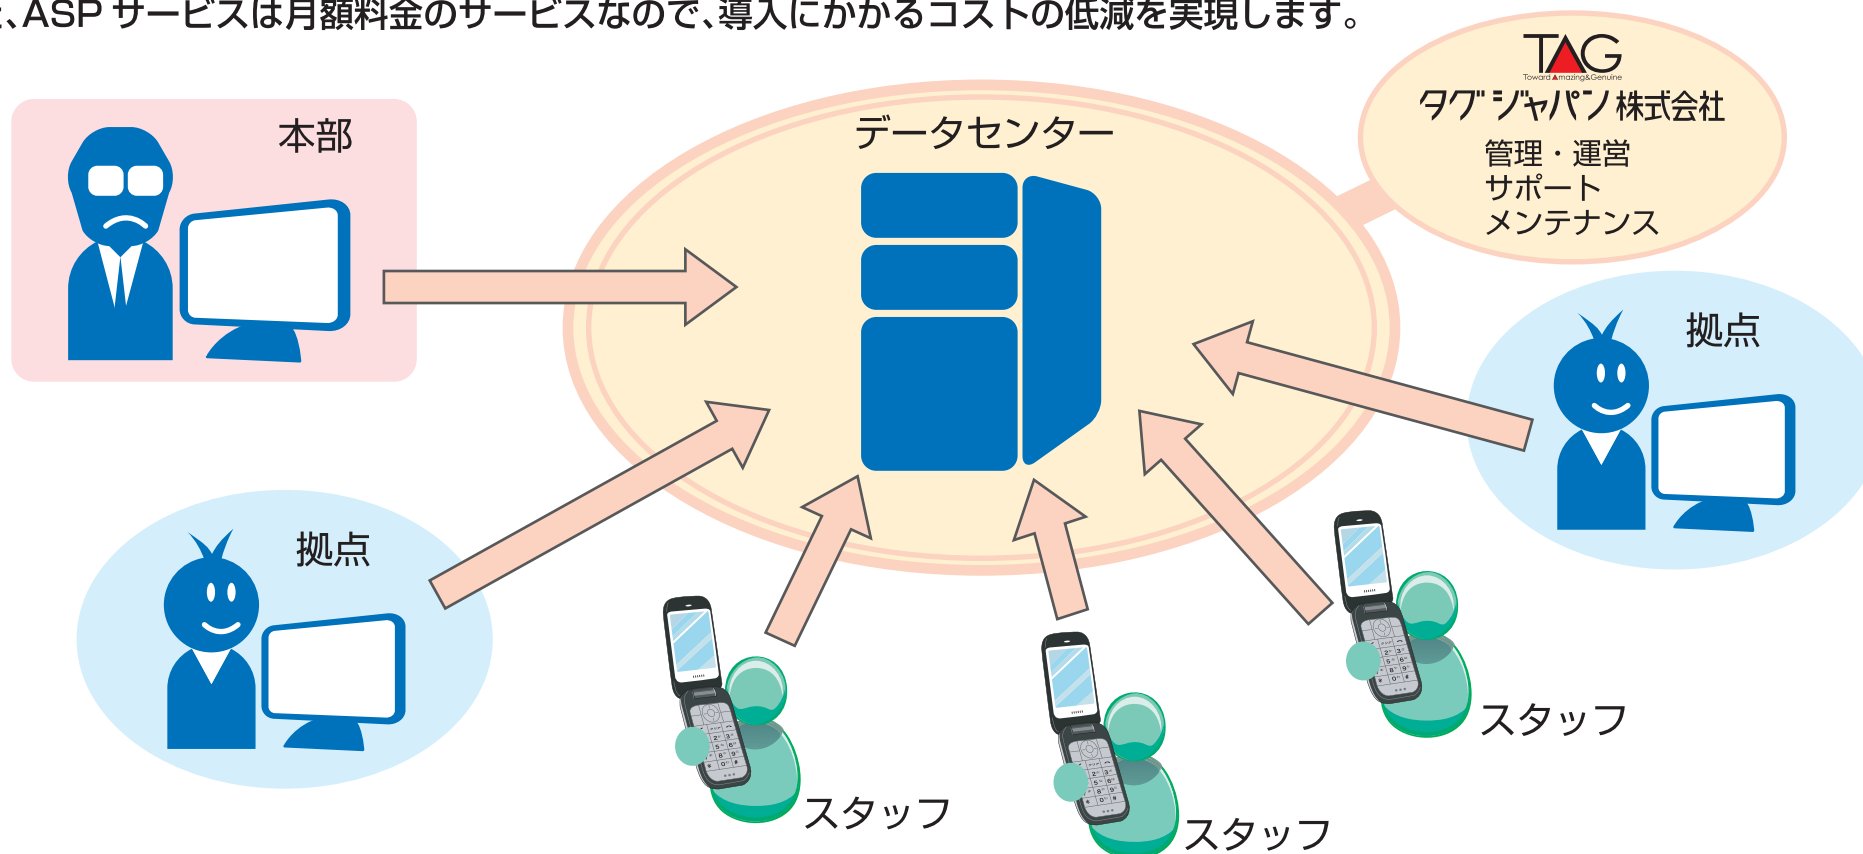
、ASP サービスは月額料金のサービスなので、導入にかかるコストの低減を実現します。

本部

データセンター

TAG
Toward Amazing&Genuine
タグ・ジャパン株式会社
管理・運営
サポート
メンテナンス

拠点

拠点

スタッフ

スタッフ

スタッフ